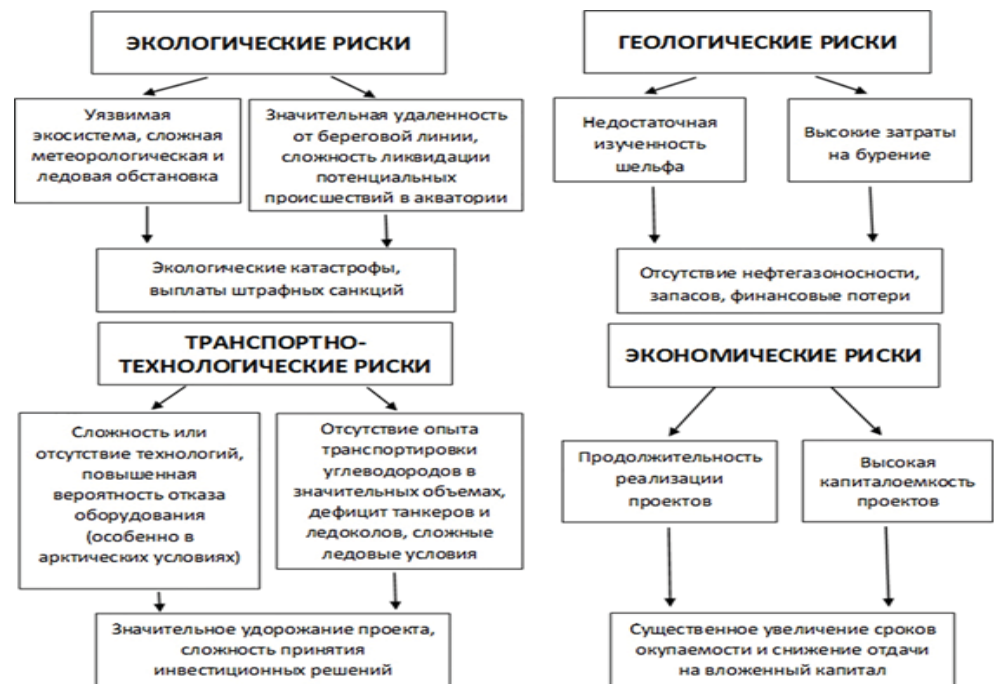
ЭКОЛОГИЧЕСКИЕ РИСКИ

Уязвимая экосистема, сложная метеорологическая и ледовая обстановка

Значительная удаленность от береговой линии, сложность ликвидации потенциальных происшествий в акватории

Экологические катастрофы, выплаты штрафных санкций

ТРАНСПОРТНО-ТЕХНОЛОГИЧЕСКИЕ РИСКИ

Сложность или отсутствие технологий, повышенная вероятность отказа оборудования (особенно в арктических условиях)

Отсутствие опыта транспортировки углеводородов в значительных объемах, дефицит танкеров и ледоколов, сложные ледовые условия

Значительное удорожание проекта, сложность принятия инвестиционных решений

ГЕОЛОГИЧЕСКИЕ РИСКИ

Недостаточная изученность шельфа

Высокие затраты на бурение

Отсутствие нефтегазоносности, запасов, финансовые потери

ЭКОНОМИЧЕСКИЕ РИСКИ

Продолжительность реализации проектов

Высокая капиталоемкость проектов

Существенное увеличение сроков окупаемости и снижение отдачи на вложенный капитал